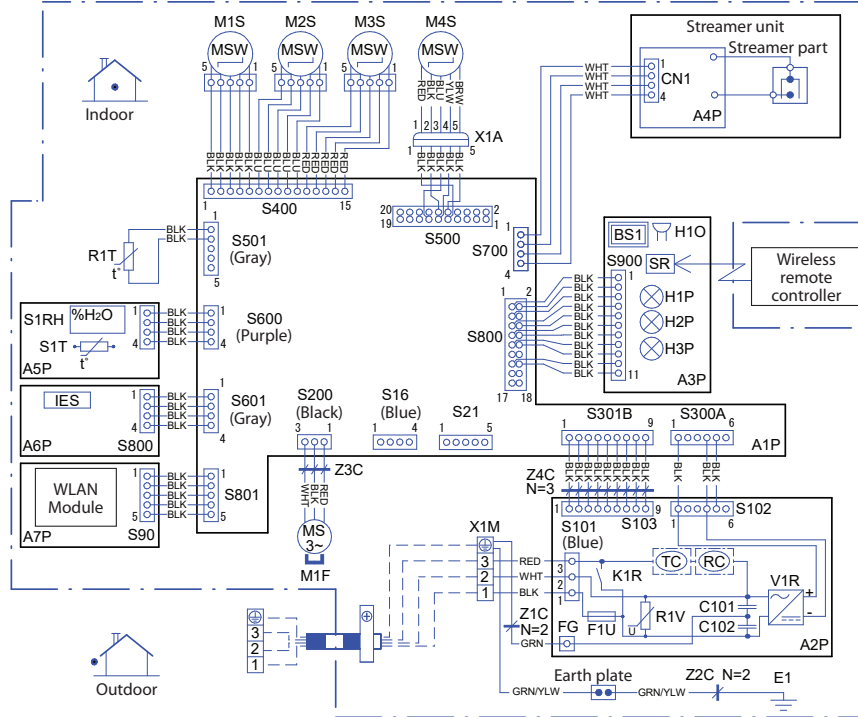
M1S M2S M3S M4S
MSW MSW MSW MSW
5 1 5 1 5 1 5 1
BRW YLW BLU RED
1 2 3 4 5
X1A
1 5
BLK BLK BLK BLK BLK BLU BLU BLU BLU BLU RED RED RED RED RED
BLK BLK BLK BLK
1 S400 15
20 2
19 S500 1
Streamer unit
Streamer part
WHT WHT WHT WHT
1 CN1 4
A4P
Indoor
R1T
t°
BLK BLK
1 S501 (Gray) 5
S700 1 4
BS1 H1O
S900 SR
Wireless remote controller
1 2
S800
17 18
BLK BLK BLK BLK BLK BLK BLK BLK BLK BLK BLK
1 11
H1P H2P H3P
A3P
S1RH %H₂O
S1T t°
A5P
1 4
BLK BLK BLK BLK
1 S600 (Purple) 4
IES
A6P S800
1 4
BLK BLK BLK BLK
1 S601 (Gray) 4
S200 (Black)
3 1
S16 (Blue)
1 4
S21
1 5
S301B
1 9
S300A
1 6
A1P
WLAN Module
A7P S90
1 5
BLK BLK BLK BLK BLK
1 S801 5
Z3C
WHT BLK RED
MS 3~
M1F
BLK BLK BLK BLK BLK BLK BLK BLK BLK BLK
Z4C N=3
1 9
S101 (Blue) S103
1 6
S102
X1M
3 2 1
RED WHT BLK
K1R
TC RC
V1R
+ -
Z1C N=2
GRN
FG F1U
R1V
U
C101 C102
A2P
3 2 1
Outdoor
Earth plate
GRN/YLW GRN/YLW
Z2C N=2
E1